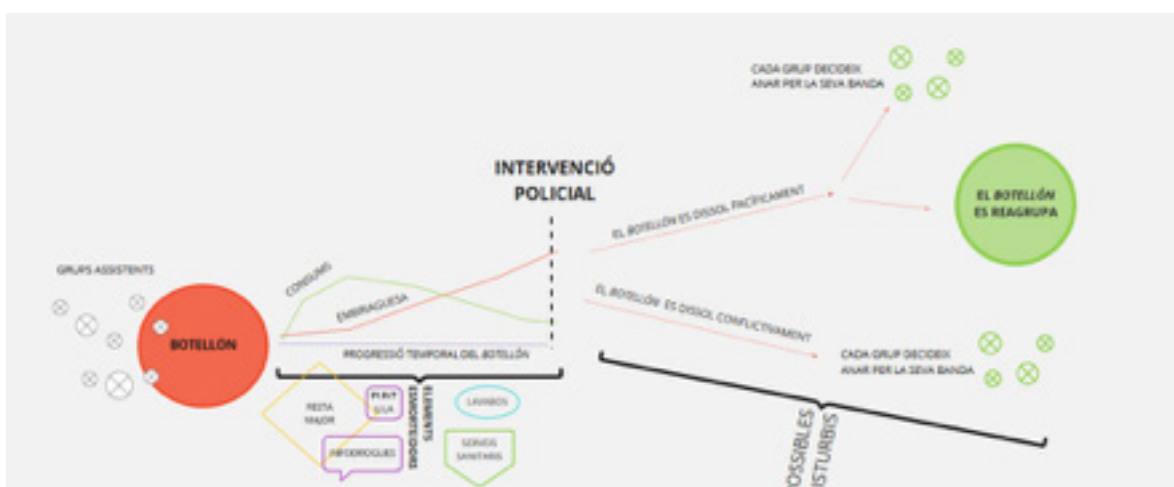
CADA GRUP DECIDEIX ANAR PER LA SEVA BANDA

INTERVENCIÓ POLICIAL

EL BOTELLÓN ES DISSOL PACÍFICAMENT

EL BOTELLÓN ES REAGRUPA

GRUPS ASSISTENTS

CONSUMS

EMBRIAGUESA

BOTELLÓN

EL BOTELLÓN ES DISSOL CONFLICTIVAMENT

PROGRESSIÓ TEMPORAL DEL BOTELLÓN

CADA GRUP DECIDEIX ANAR PER LA SEVA BANDA

FESTA MAJOR

PUNT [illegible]

ELEMENTS SMORTEÏDORS

LAVABOS

INFODROGUES

SERVEIS SANITARIS

POSSIBLES DISTURBIS